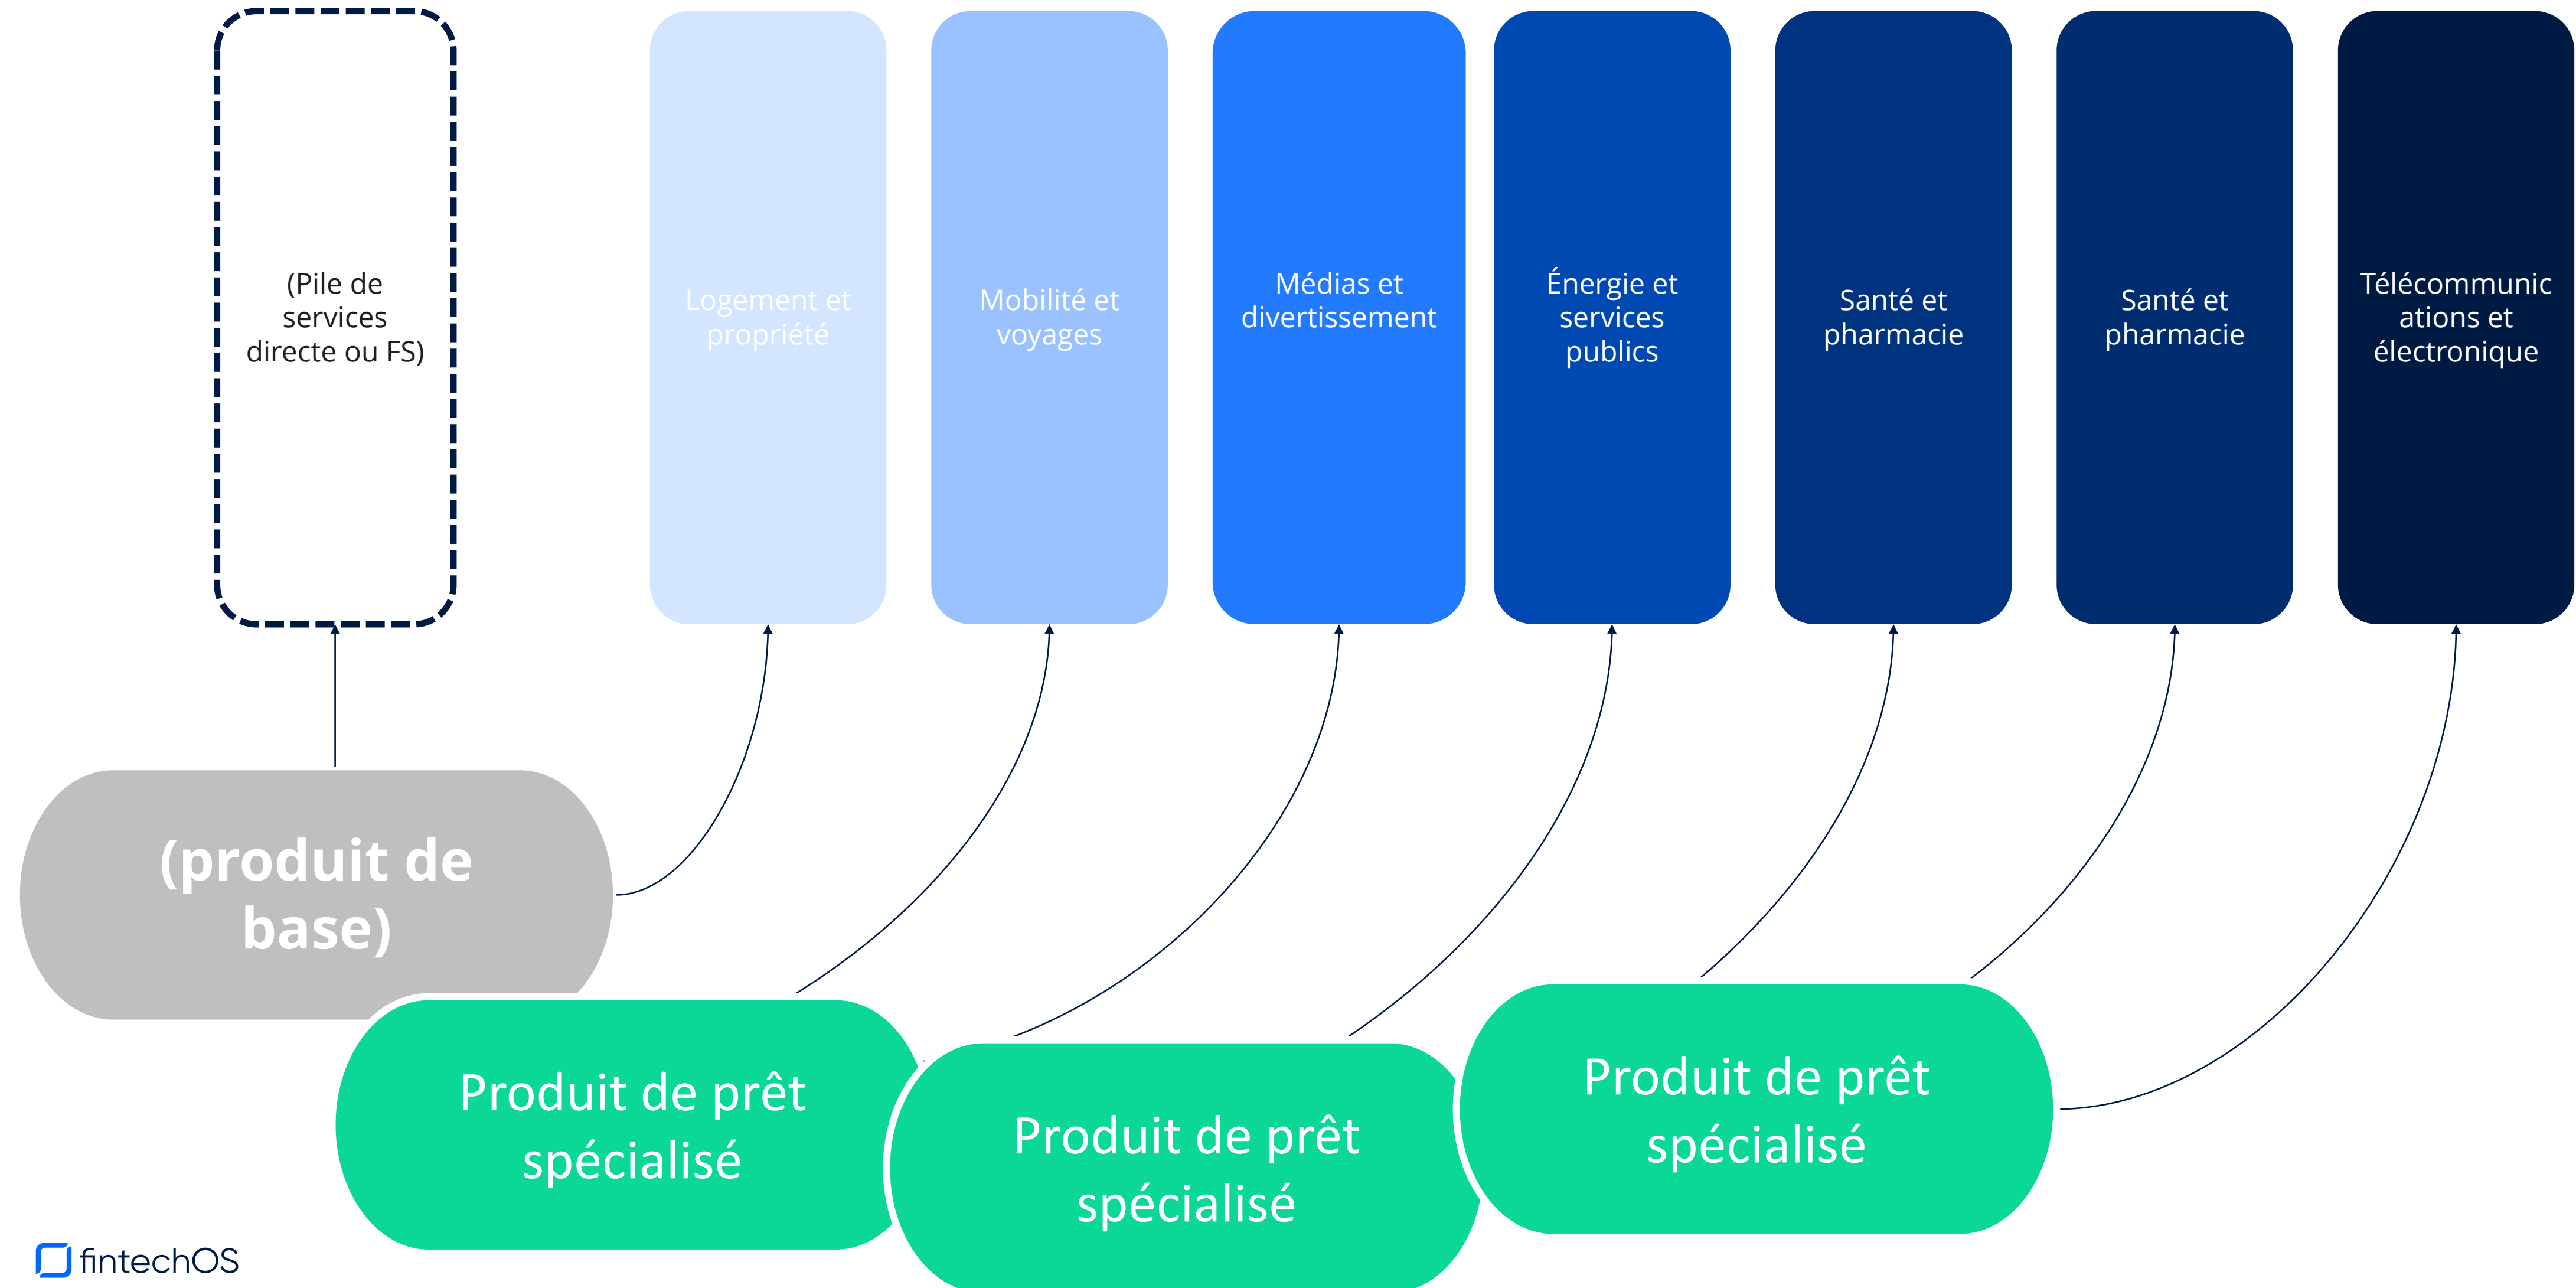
(Pile de services directe ou FS)

Logement et propriété

Mobilité et voyages

Médias et divertissement

Énergie et services publics

Santé et pharmacie

Santé et pharmacie

Télécommunications et électronique

(produit de base)

Produit de prêt spécialisé

Produit de prêt spécialisé

Produit de prêt spécialisé

fintechOS